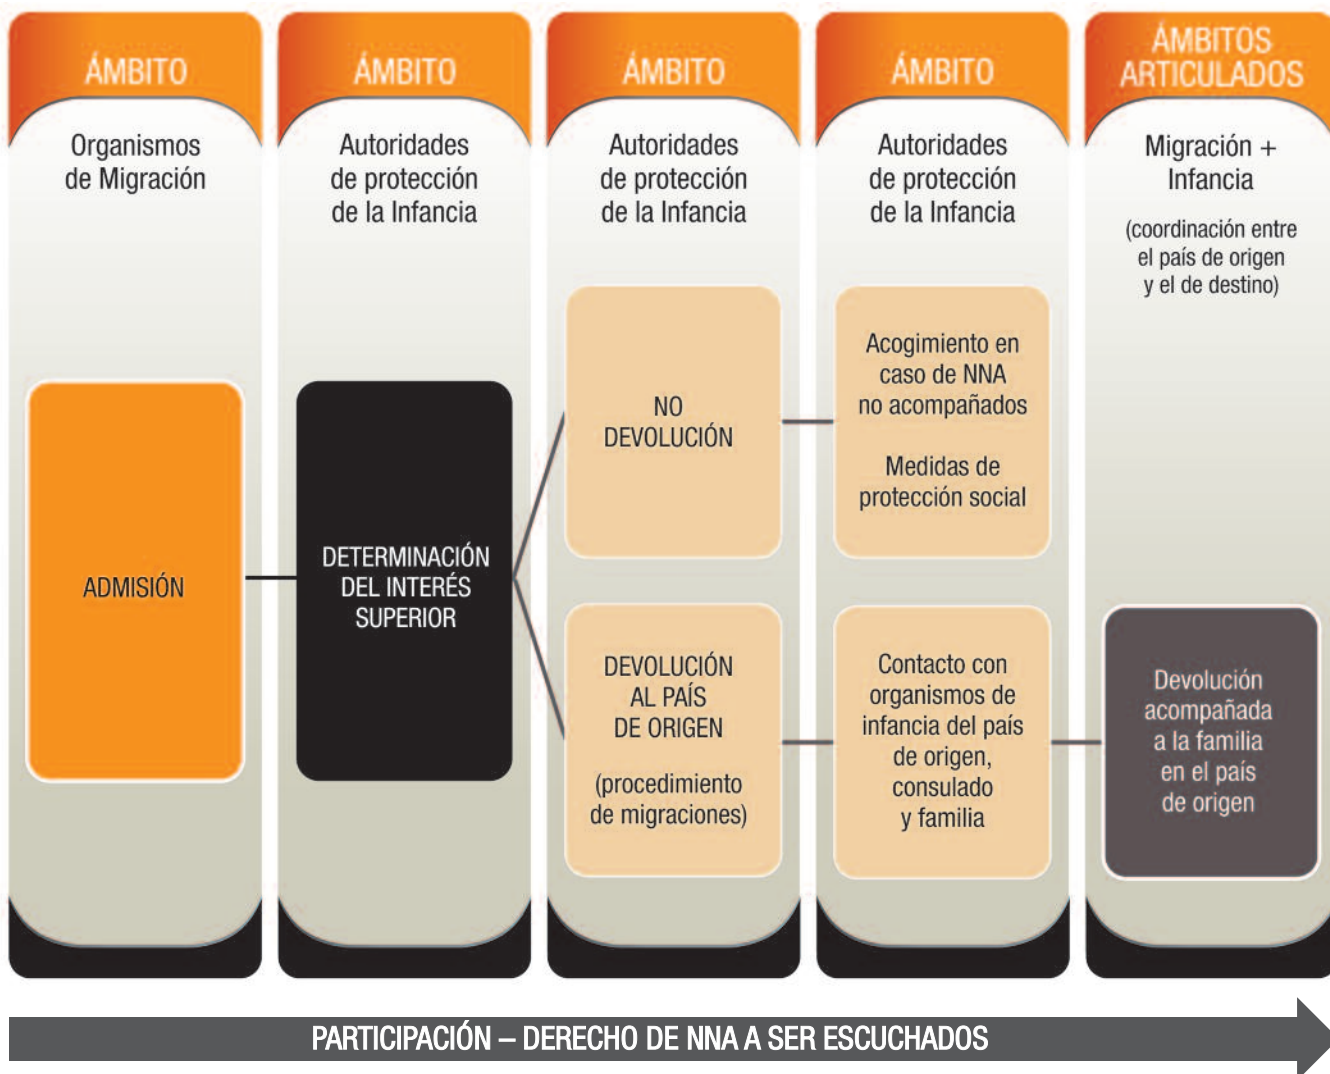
ÁMBITO

Organismos de Migración

ADMISIÓN

ÁMBITO

Autoridades de protección de la Infancia

DETERMINACIÓN DEL INTERÉS SUPERIOR

ÁMBITO

Autoridades de protección de la Infancia

NO DEVOLUCIÓN

DEVOLUCIÓN AL PAÍS DE ORIGEN

(procedimiento de migraciones)

ÁMBITO

Autoridades de protección de la Infancia

Acogimiento en caso de NNA no acompañados

Medidas de protección social

Contacto con organismos de infancia del país de origen, consulado y familia

ÁMBITOS ARTICULADOS

Migración + Infancia

(coordinación entre el país de origen y el de destino)

Devolución acompañada a la familia en el país de origen

PARTICIPACIÓN – DERECHO DE NNA A SER ESCUCHADOS